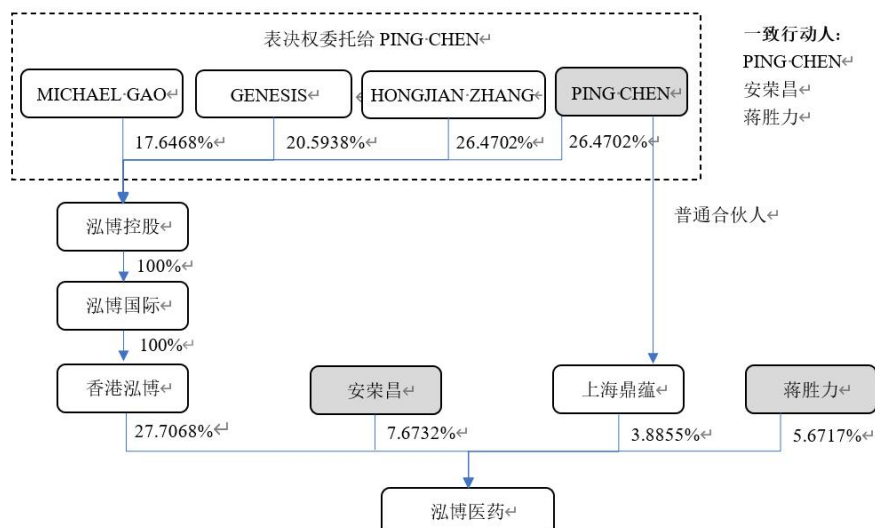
表决权委托给 PING CHEN

MICHAEL GAO
GENESIS
HONGJIAN ZHANG
PING CHEN

17.6468%
20.5938%
26.4702%
26.4702%

一致行动人:
PING CHEN
安荣昌
蒋胜力

泓博控股
100%
泓博国际
100%
香港泓博

普通合伙人

安荣昌
上海鼎蕴
蒋胜力

27.7068%
7.6732%
3.8855%
5.6717%

泓博医药